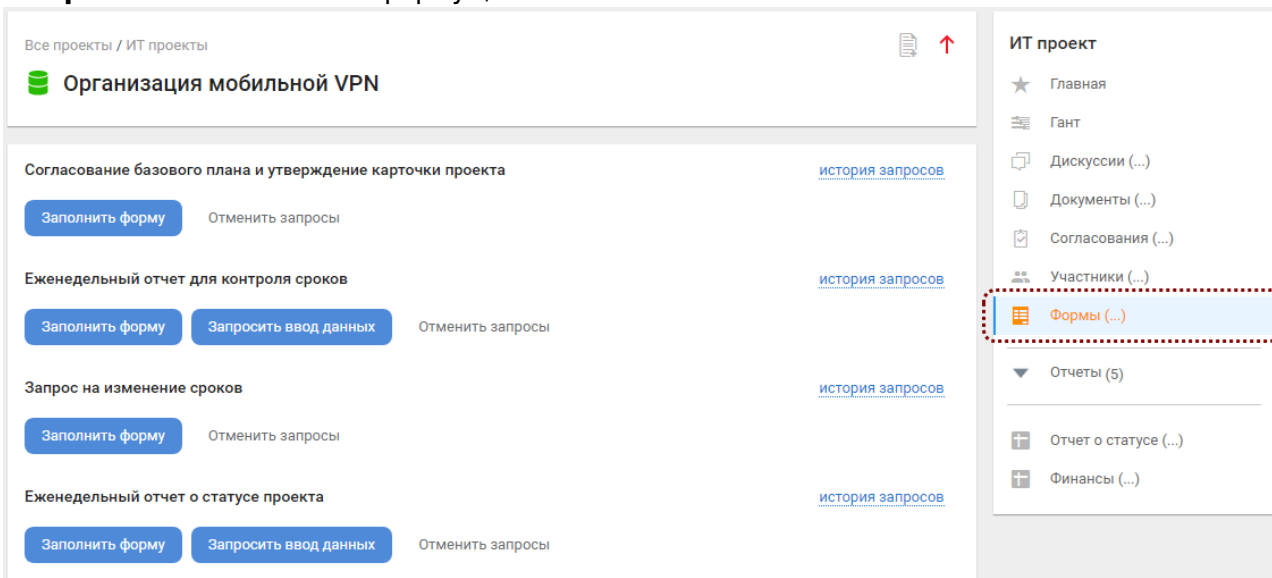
Все проекты / ИТ проекты

Организация мобильной VPN

Согласование базового плана и утверждение карточки проекта
история запросов
Заполнить форму
Отменить запросы

Еженедельный отчет для контроля сроков
история запросов
Заполнить форму
Запросить ввод данных
Отменить запросы

Запрос на изменение сроков
история запросов
Заполнить форму
Отменить запросы

Еженедельный отчет о статусе проекта
история запросов
Заполнить форму
Запросить ввод данных
Отменить запросы

ИТ проект
Главная
Гант
Дискуссии (...)
Документы (...)
Согласования (...)
Участники (...)
Формы (...)
Отчеты (5)
Отчет о статусе (...)
Финансы (...)